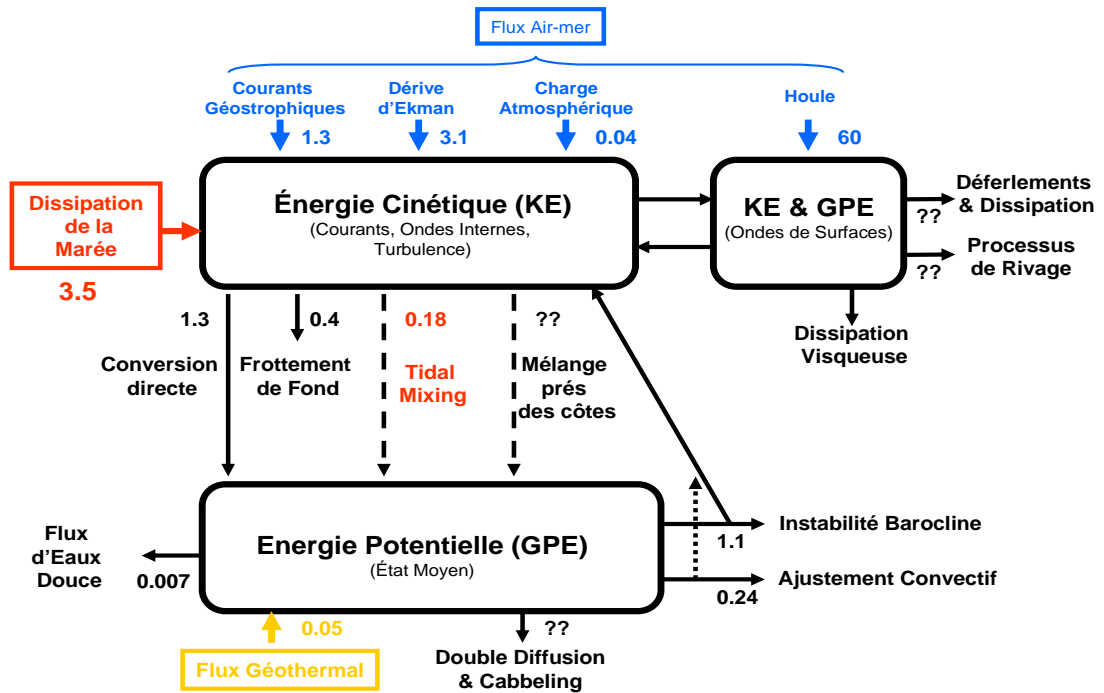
Flux Air-mer

Courants Géostrophiques 1.3
Dérive d'Ekman 3.1
Charge Atmosphérique 0.04
Houle 60

Dissipation de la Marée
3.5

Énergie Cinétique (KE)
(Courants, Ondes Internes, Turbulence)

KE & GPE
(Ondes de Surfaces)

?? Déferlements & Dissipation
?? Processus de Rivage

Dissipation Visqueuse

1.3 Conversion directe
0.4 Frottement de Fond
0.18 Tidal Mixing
?? Mélange prés des côtes

Energie Potentielle (GPE)
(État Moyen)

Flux d'Eaux Douce
0.007

1.1 Instabilité Barocline
0.24 Ajustement Convectif

0.05
Flux Géothermal

?? Double Diffusion & Cabbeling